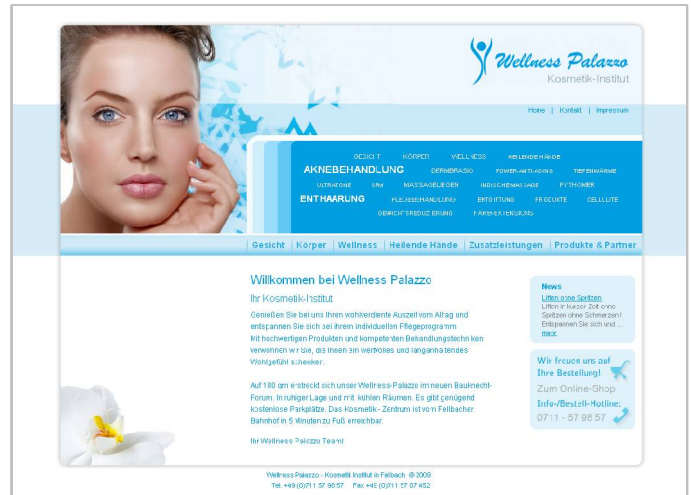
Wellness Palazzo
Kosmetik-Institut

Home | Kontakt | Impressum

GESICHT KÖRPER WELLNESS HEILENDE HÄNDE
AKNEBEHANDLUNG DERMABRASIO POWER-ANTI-AGING TIEFENWÄRME
ULTRATONE SPA MASSAGELIEGEN INDISCHE MASSAGE PYTHOMER
ENTHAARUNG PFLEGEBEHANDLUNG ENTGIFTUNG PRODUKTE CELLULITE
GEWICHTSREDUZIERUNG FARBEXTENSIONS

| Gesicht | Körper | Wellness | Heilende Hände | Zusatzleistungen | Produkte & Partner

Willkommen bei Wellness Palazzo

Ihr Kosmetik-Institut

Genießen Sie bei uns Ihren wohlverdiente Auszeit vom Alltag und entspannen Sie sich bei ihrem individuellen Pflegeprogramm.
Mit hochwertigen Produkten und kompetenten Behandlungstechniken verwenden wir Sie, die Ihnen ein wertvolles und langanhaltendes Wohlgefühl schenken.

Auf 180 qm erstreckt sich unser Wellness-Palazzo im neuen Bauknecht-Forum. In ruhiger Lage und mit kühlen Räumen. Es gibt genügend kostenlose Parkplätze. Das Kosmetik-Zentrum ist vom Fellbacher Bahnhof in 5 Minuten zu Fuß erreichbar.

Ihr Wellness Palazzo Team

News
Liften ohne Spritzen
Liften in kurzer Zeit ohne Spritzen ohne Schmerzen! Entspannen Sie sich und ...
mehr

Wir freuen uns auf Ihre Bestellung!
Zum Online-Shop
Info-/Bestell-Hotline:
0711 - 57 98 57

Wellness Palazzo - Kosmetik Institut in Fellbach © 2009
Tel. +49 (0)711 57 98 57 Fax +49 (0)711 57 07 452